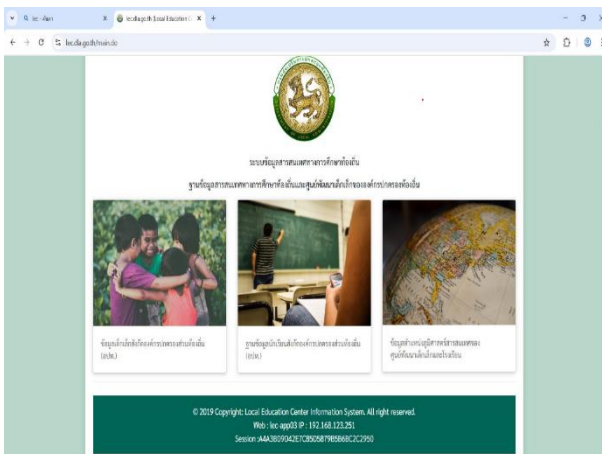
Q lec dla

lec.dla.go.th Local Education C

lec.dla.go.th/main.do

ระบบข้อมูลสารสนเทศทางการศึกษาท้องถิ่น

ฐานข้อมูลสารสนเทศทางการศึกษาท้องถิ่นและศูนย์พัฒนาเด็กเล็กขององค์กรปกครองส่วนท้องถิ่น

ข้อมูลนักเรียนองค์กรปกครองส่วนท้องถิ่น (นปข.)

ฐานข้อมูลนักเรียนสังกัดองค์กรปกครองส่วนท้องถิ่น (ศปข.)

ข้อมูลสำหรับหน่วยงานสารสนเทศของศูนย์พัฒนาเด็กเล็กและโรงเรียน

© 2019 Copyright: Local Education Center Information System. All right reserved.
Web : lec app03 IP : 192.168.123.251
Session :A4A3B09042E7C8505B79B5B68C2C2950